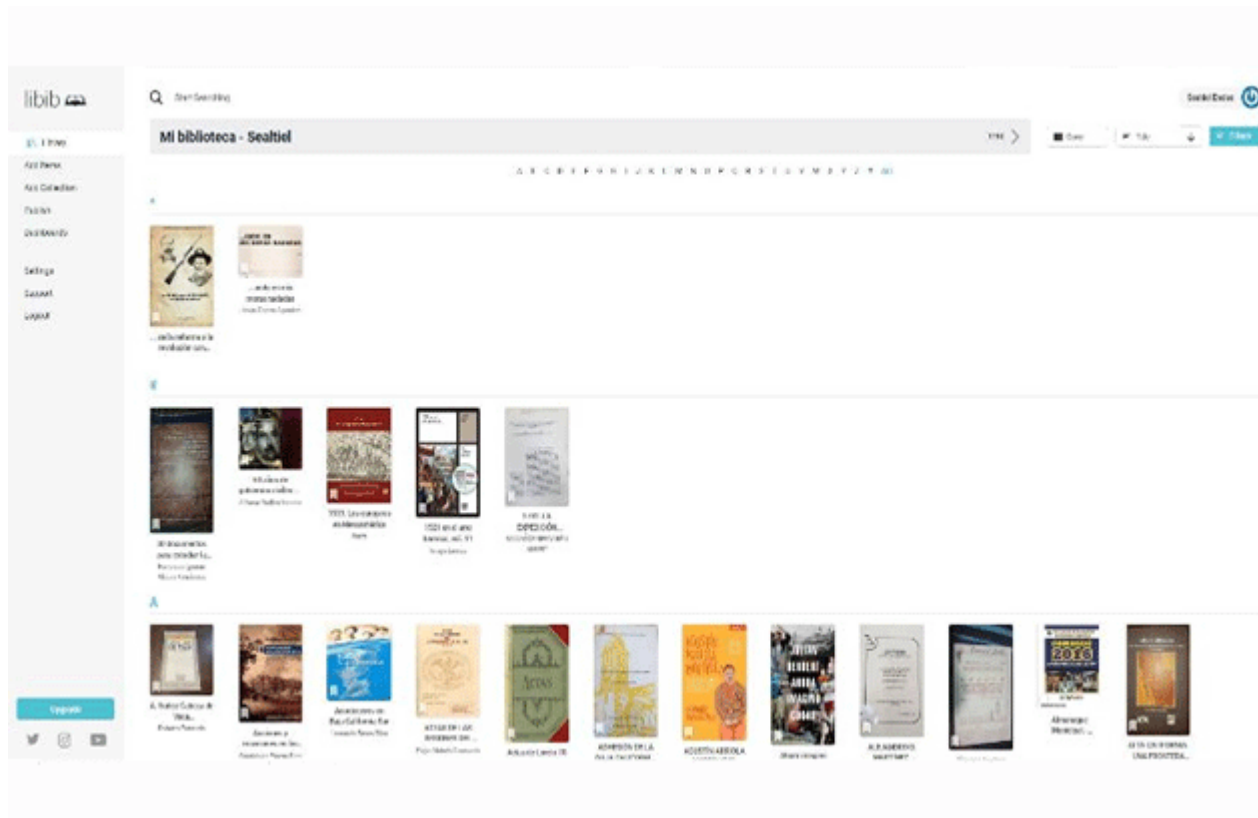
libib

Library
Add Items
Add Collection
Publish
Dashboards

Settings
Support
Logout

Upgrade

Start Searching

Sealtiel Dorive

Mi biblioteca - Sealtiel

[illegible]

A B C D E F G H I J K L M N O P Q R S T U V W X Y Z # All

...

...en la reforma a la revolución: una...

...

...anda en mis manos nacidas
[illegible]

#

30 documentos para estudiar la...
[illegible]

50 años de gobiernos civiles...
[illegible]

1521. La conquista de Mesoamérica
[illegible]

1521 en el año Tenochtitlan, vol. 91
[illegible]

1875 LA EXPEDICIÓN...
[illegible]

A

A. Rubio Cañizo de Vaca...
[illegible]

Acciones y recuerdos en San...
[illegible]

Acueducto en Baja California Sur
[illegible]

ACTAS DE LAS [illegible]
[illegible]

Actas de Cabildo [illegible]

ADMISIÓN DE LA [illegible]

AGUSTÍN ARRIOLA

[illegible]

ALBORES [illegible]

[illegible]

Almanaque Mexicano...

ALTA CALIFORNIA UNA FRONTERA...